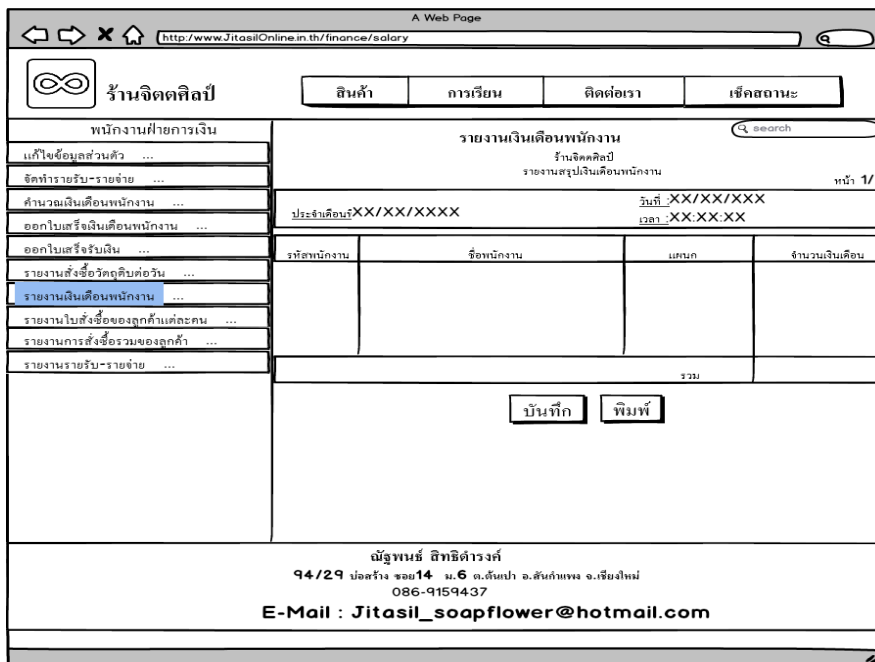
A Web Page

http://www.JitasilOnline.in.th/finance/salary

ร้านจิตตศิลป์

สินค้า | การเรียน | ติดต่อเรา | เช็คสถานะ

พนักงานฝ่ายการเงิน

แก้ไขข้อมูลส่วนตัว ...
จัดทำรายรับ-รายจ่าย ...
คำนวณเงินเดือนพนักงาน ...
ออกใบเสร็จเงินเดือนพนักงาน ...
ออกใบเสร็จรับเงิน ...
รายงานสั่งซื้อวัตถุดิบต่อวัน ...
รายงานเงินเดือนพนักงาน ...
รายงานใบสั่งซื้อของลูกค้าแต่ละคน ...
รายงานการสั่งซื้อรวมของลูกค้า ...
รายงานรายรับ-รายจ่าย ...

search

รายงานเงินเดือนพนักงาน
ร้านจิตตศิลป์
รายงานสรุปเงินเดือนพนักงาน

หน้า 1/

ประจำเดือน XX/XX/XXXX
วันที่ :XX/XX/XXX
เวลา :XX:XX:XX

| รหัสพนักงาน | ชื่อพนักงาน | แผนก | จำนวนเงินเดือน |
|---|---|---|---|
| | | | |
| | | รวม | |

บันทึก พิมพ์

ณัฐพนธ์ สิทธิดำรงค์
94/29 บ่อสร้าง ซอย14 ม.6 ต.ต้นเปา อ.สันกำแพง จ.เชียงใหม่
086-9159437
E-Mail : Jitasil_soapflower@hotmail.com